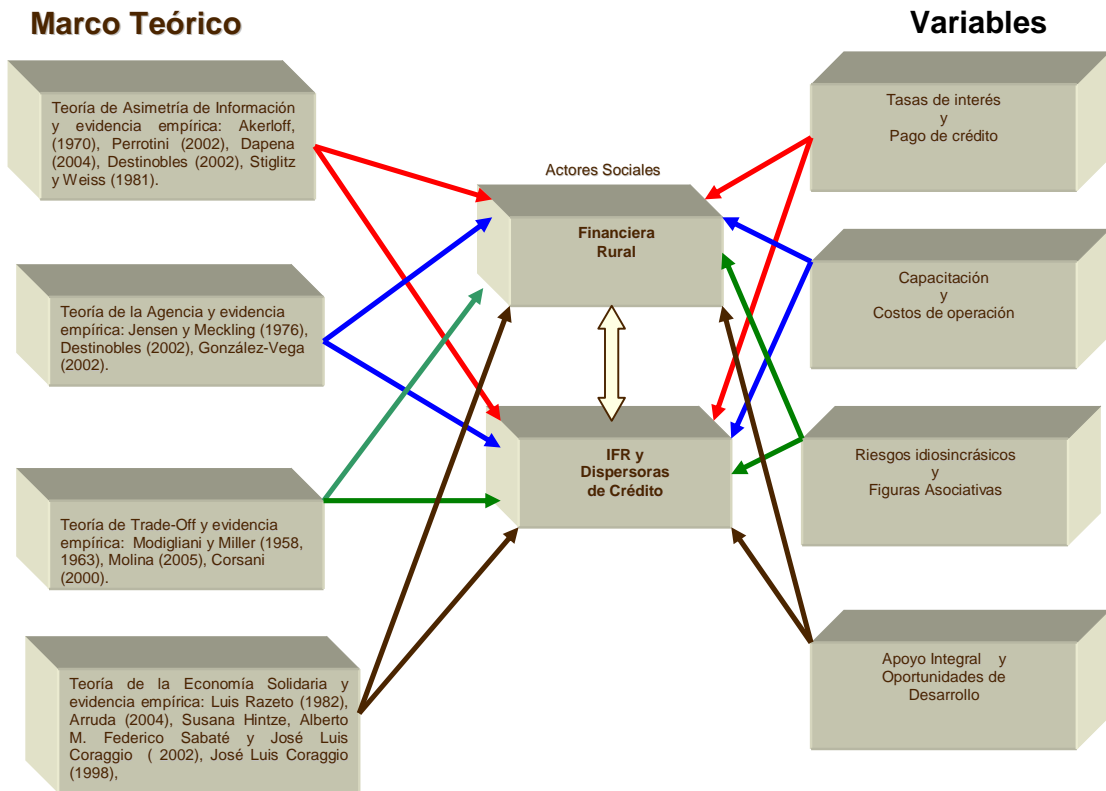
Marco Teórico

Variables

Teoría de Asimetría de Información y evidencia empírica: Akerloff, (1970), Perrotini (2002), Dapena (2004), Destinobles (2002), Stiglitz y Weiss (1981).

Teoría de la Agencia y evidencia empírica: Jensen y Meckling (1976), Destinobles (2002), González-Vega (2002).

Teoría de Trade-Off y evidencia empírica: Modigliani y Miller (1958, 1963), Molina (2005), Corsani (2000).

Teoría de la Economía Solidaria y evidencia empírica: Luis Razeto (1982), Arruda (2004), Susana Hintze, Alberto M. Federico Sabaté y José Luis Coraggio ( 2002), José Luis Coraggio (1998),

Actores Sociales

Financiera Rural

IFR y Dispersoras de Crédito

Tasas de interés y Pago de crédito

Capacitación y Costos de operación

Riesgos idiosincrásicos y Figuras Asociativas

Apoyo Integral y Oportunidades de Desarrollo